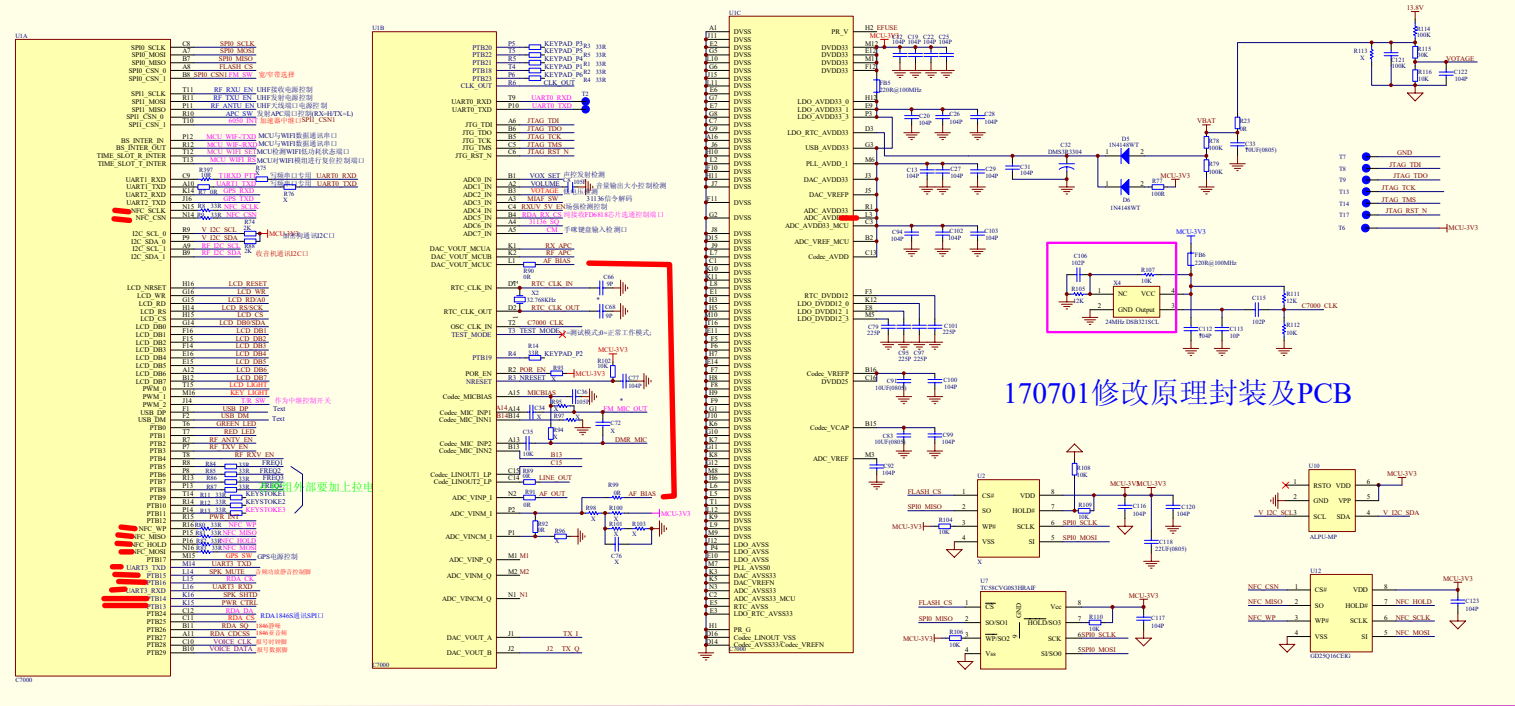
U1A
SPI0_SCLK C8 SPI0_SCLK
SPI0_MOSI A7 SPI0_MOSI
SPI0_MISO B7 SPI0_MISO
SPI0_CSN_0 A8 FLASH_CS
SPI0_CSN_1 B8 SPI0_CSN1 FM_SW 窄/宽带选择
SPI1_SCLK T11 RF_RXU_EN UHF接收电源控制
SPI1_MOSI R11 RF_TXU_EN UHF发射电源控制
SPI1_MISO P11 RF_ANTU_EN UHF发射端口电源控制
SPI1_CSN_0 R10 APC_SW 发射APC端口控制(RX-H/TX=L)
SPI1_CSN_1 T10 6050_INT 加速器中断口SPI1_CSN1
BS_INTER_IN P12 MCU_WIFI_TXD MCU与WIFI数据通讯串口
BS_INTER_OUT R12 MCU_WIFI_RXD MCU与WIFI数据通讯串口
TIME_SLOT_R_INTER T12 MCU_WIFI_SET MCU检测WIFI模块的状态端口
TIME_SLOT_T_INTER T13 MCU_WIFI_EN MCU对WIFI模块进行复位控制端口
UART1_RXD C9 R107 33R T1RXD_PTT 写频串口专用 UART0_RXD
UART1_TXD A10 UART1_TXD 写频串口专用 UART0_TXD
UART2_RXD K7 0R GPS_RXD
UART2_TXD J16 GPS_TXD
NFC_SCLK N15 R3 33R NFC_SCLK
NFC_CSN N14 R5 33R NFC_CSN
R74 2K R76 X
I2C_SCL_0 R9 V_I2C_SCL MCU-3V3
I2C_SDA_0 P9 V_I2C_SDA 加速度传感I2C口
I2C_SCL_1 A9 RF_I2C_SCL
I2C_SDA_1 B9 RF_I2C_SDA 收音机通讯I2C口
R73 2K R75 2K
LCD_RESET H16 LCD_RESET
LCD_WR G16 LCD_WR
LCD_RD H14 LCD_RD/A0
LCD_RS G15 LCD_RS/SCK
LCD_CS H15 LCD_CS
LCD_DB0 G14 LCD_DB0/SDA
LCD_DB1 F16 LCD_DB1
LCD_DB2 F15 LCD_DB2
LCD_DB3 F14 LCD_DB3
LCD_DB4 E16 LCD_DB4
LCD_DB5 E15 LCD_DB5
LCD_DB6 D15 LCD_DB6
LCD_DB7 E12 LCD_DB7
PWM_0 T15 LCD_LIGHT
PWM_1 M16 KEY_LIGHT
PWM_2 J14 下发_SW 作为中继控制开关
USB_DP F1 USB_DP Text
USB_DM F2 USB_DM Text
PTB0 T6 GREEN_LED
PTB1 T7 RED_LED
PTB2 R7 RF_ANTV_EN
PTB3 P7 RF_TXV_EN
PTB4 T8 RF_RXV_EN
PTB5 R8 R84 33R FREQ1
PTB6 P8 R85 33R FREQ2
PTB7 R13 R86 33R FREQ3
PTB8 P13 R87 33R FREQ4
PTB9 T14 R11 33R KEYSTOKE1
PTB10 R14 R12 33R KEYSTOKE2
PTB11 P14 R13 33R KEYSTOKE3
PTB12 R15 PWR_INT
NFC_WP R16 R9 33R NFC_WP
NFC_MISO P15 R8 33R NFC_MISO
NFC_HOLD P16 R6 33R NFC_HOLD
NFC_MOSI N16 R7 33R NFC_MOSI
PTB17 M15 GPS_SW GPS电源控制
UART3_TXD L14 UART3_TXD
PTB15 L15 SPK_MUTE 音频功放静音控制脚
PTB16 L13 RDA_CK
UART3_RXD L16 UART3_RXD
PTB14 K16 SPK_SHTD
PTB13 K15 PWR_CTRL
PTB24 R12 RDA_DA RDA1846S通讯SPI口
PTB25 C11 RDA_SQ
PTB26 B11 RDA_SQ 1846静噪
PTB27 A11 RDA_CDCSS 1846亚音频
PTB28 C10 VOICE_CLK 报号时钟脚
PTB29 B10 VOICE_DATA 报号数据脚
外部都要加上拉电
C7000

U1B
PTB20 P5 KEYPAD_P3 R1 33R
PTB21 T5 KEYPAD_P5 R2 33R
PTB22 R5 KEYPAD_P4 R3 33R
PTB18 T4 KEYPAD_P1 R4 33R
PTB23 P6 KEYPAD_P6 R5 33R
CLK_OUT R6 CLK_OUT
UART0_RXD T9 UART0_RXD T2
UART0_TXD P10 UART0_TXD
JTG_TDI A6 JTAG_TDI
JTG_TDO B6 JTAG_TDO
JTG_TCK A5 JTAG_TCK
JTG_TMS C5 JTAG_TMS
JTG_RST_N B5 JTAG_RST_N
ADC0_IN B1 VOX_SET 声控发射检测
ADC1_IN A1 VOLUME 音量输出大小控制检测
ADC2_IN B3 VOTAGE 电池电压检测
ADC3_IN A3 MIAF_SW 31136信令解码
ADC4_IN C4 RXUV_SV_EN 场强检测控制
ADC5_IN B4 RDA_RX_CS 同接收FD6818芯片选通控制端口
ADC6_IN A4 31136_SQ
ADC7_IN A5 CM 手咪键盘输入检测口
DAC_VOUT_MCUA K1 RX_APC
DAC_VOUT_MCUB K2 RF_APC
DAC_VOUT_MCUC L1 AF_BIAS
R90 0R
RTC_CLK_IN D1 RTC_CLK_IN C66 9P
X2 32.768KHz
RTC_CLK_OUT D2 RTC_CLK_OUT C68 9P
OSC_CLK_IN T2 C7000_CLK
TEST_MODE T3 TEST_MODE 测试模式:H=正常工作模式:
PTB19 R4 R14 33R KEYPAD_P2
MCU-3V3 R102 10K
POR_EN R2 POR_EN R93 MCU-3V3
NRESET R3 NRESET X C77 104P
Codec_MICBIAS A15 MICBIAS C36 105P
Codec_MIC_INP1 A14 C34 X FM_MIC_OUT
Codec_MIC_INN1 B14 B14 R95 X R94 X C72 X
Codec_MIC_INP2 A13 C35 X DMR_MIC
Codec_MIC_INN2 B13 B13 C15
Codec_LINOUT1_LP C15 R89 0R
Codec_LINOUT1_LN C14 LINE_OUT
R99 0R
ADC_VINP_I N2 R91 0R AF_OUT AF_BIAS
ADC_VINM_I N3 R98 X R100 X MCU-3V3
ADC_VINCM_I P1 R92 0R R96 X R101 X C76 X
ADC_VINP_Q M1 M1
ADC_VINM_Q M2 M2
ADC_VINCM_Q N1 N1
DAC_VOUT_A J1 TX_I
DAC_VOUT_B J2 TX_Q
C7000

U1C
DVSS (A1, J11, E5, G5, G6, J5, L5, E6, D7, E7, F7, G7, G8, G9, A16, H10, D10, J10, D11, H11, F11, J8, E10, D12, L10, K10, G11, E1, H3, F10, H5, H12, K3, E4, F6, F8, F9, G1, G3, G2, K7, K6, K5, K4, F12, H6, H4, J4, E11, L8, M9, M8)
DVSS
LDO_AVSS
LDO_AVSS
LDO_AVSS
PLL_AVSS0
DAC_AVSS33
DAC_VREFN
ADC_AVSS33
ADC_AVSS33_MCU
RTC_AVSS
LDO_AVSS33
PR_G
Codec_LINOUT_VSS
Codec_AVSS33/Codec_VREFN
PR_V H2 EFUSE
DVDD33 M12 MCU-3V3 C18 104P C19 104P C22 104P C25 104P
DVDD33 E12
DVDD33 M11
DVDD33 F13
FB5 220R@100MHz
LDO_AVDD33_0 H12 E9
LDO_AVDD33_1 E8
LDO_AVDD33_3 D8 C20 104P C26 104P C28 104P
LDO_RTC_AVDD33 D3
USB_AVDD33 G3
PLL_AVDD_1 M6 C13 104P C27 104P C29 104P C31 104P
DAC_AVDD33 J3
DAC_VREFP J5
ADC_AVDD33 R1
ADC_AVDD L3
ADC_AVDD33_MCU C3
ADC_VREF_MCU B2
Codec_AVDD C13
C94 104P C102 104P C103 104P
RTC_DVDD12 F2
LDO_DVDD12 K12
LDO_DVDD12_0 E8
LDO_DVDD12_1 M5
LDO_DVDD12_3
C79 225P C95 22P C97 22P C101 225P
Codec_VREFP B16
DVDD25 C91 10UF(0805) C100 104P
Codec_VCAP B15
C83 10UF(0805) C99 104P
ADC_VREF M3
C92 104P
C32 DMS3B3304
D5 1N4148WT
D6 1N4148WT
R77 100R MCU-3V3
VBAT
R78 100K R79 100K
R23 0R
C33 10UF(0805)
13.8V
R114 100K
R113 X
R115 10K
C121 100K
VOTAGE
R116 10K C122 104P
T7 GND
T8 JTAG_TDI
T9 JTAG_TDO
T13 JTAG_TCK
T14 JTAG_TMS
T17 JTAG_RST_N
T6 MCU-3V3
MCU-3V3
FB6 220R@100MHz
C106 102P R107 10K
R105 12K
X4
NC VCC
GND Output
24MHz DSB321SCL
R111 12K
C115 102P C7000_CLK
C112 104P C113 10P
R112 10K
170701修改原理封装及PCB
U2
FLASH_CS 1 CS# VDD 8
SPI0_MISO 2 SO HOLD# 7 R108 10K
MCU-3V3 R104 10K 3 WP# SCLK 6 SPI0_SCLK
4 VSS SI 5 SPI0_MOSI
X
MCU-3V3 MCU-3V3 R109 10K C116 104P C120 104P C118 22UF(0805)
U10
RSTO VDD 6 MCU-3V3
GND VPP 5
V_I2C_SCL 3 SCL SDA 4 V_I2C_SDA
C117 104P
ALPU-MP
U7
TC58CVG0S3HRAIF
FLASH_CS 1 CS Vcc 8 MCU-3V3
SPI0_MISO 2 SO/SO1 HOLD/SO3 7 R110 10K C117 104P
MCU-3V3 R106 10K 3 WP/SO2 SCK 6 SPI0_SCLK
4 Vss SI/SO0 5 SPI0_MOSI
9
U12
NFC_CSN 1 CS# VDD 8 MCU-3V3
NFC_MISO 2 SO HOLD# 7 NFC_HOLD C123 104P
NFC_WP 3 WP# SCLK 6 NFC_SCLK
4 VSS SI 5 NFC_MOSI
GD25Q16CEIG